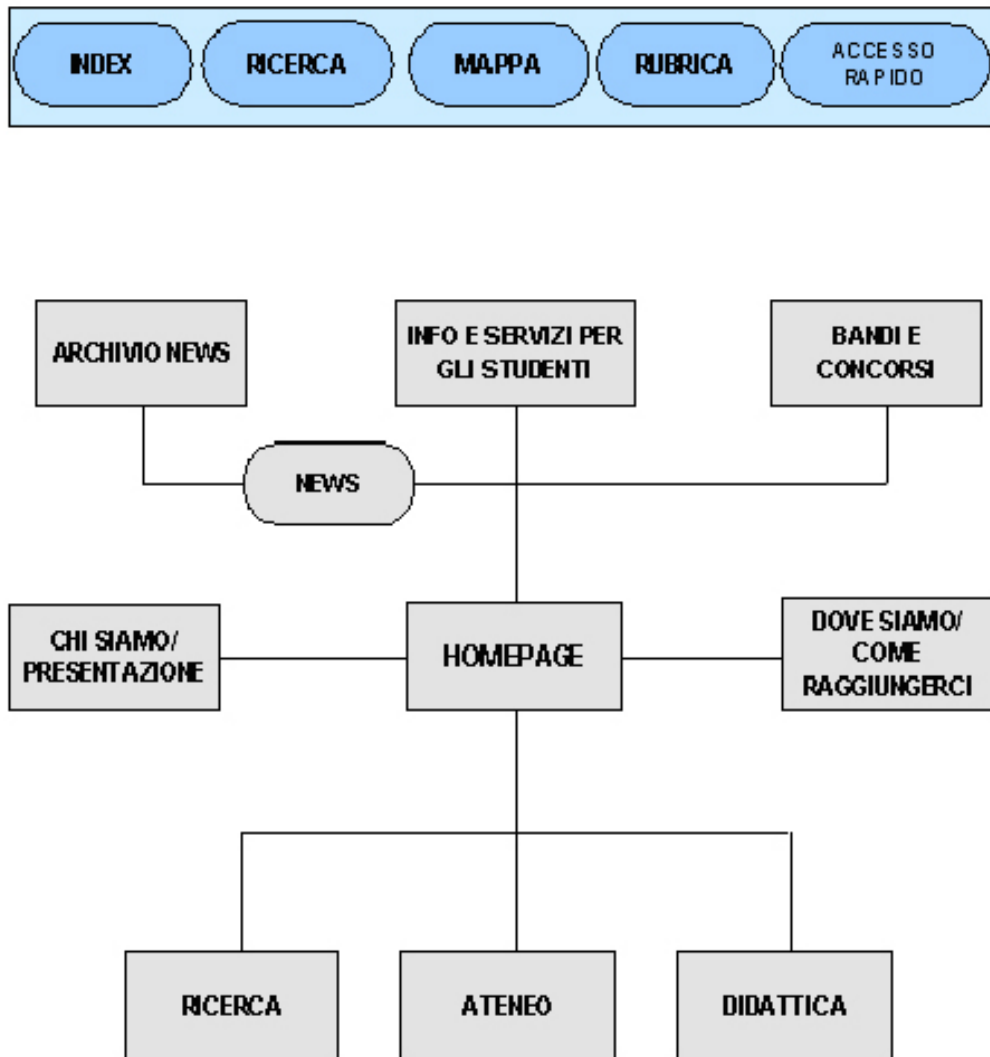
INDEX
RICERCA
MAPPA
RUBRICA
ACCESSO RAPIDO

ARCHIVIO NEWS
INFO E SERVIZI PER GLI STUDENTI
BANDI E CONCORSI
NEWS
CHI SIAMO/ PRESENTAZIONE
HOMEPAGE
DOVE SIAMO/ COME RAGGIUNGERCI
RICERCA
ATENEO
DIDATTICA